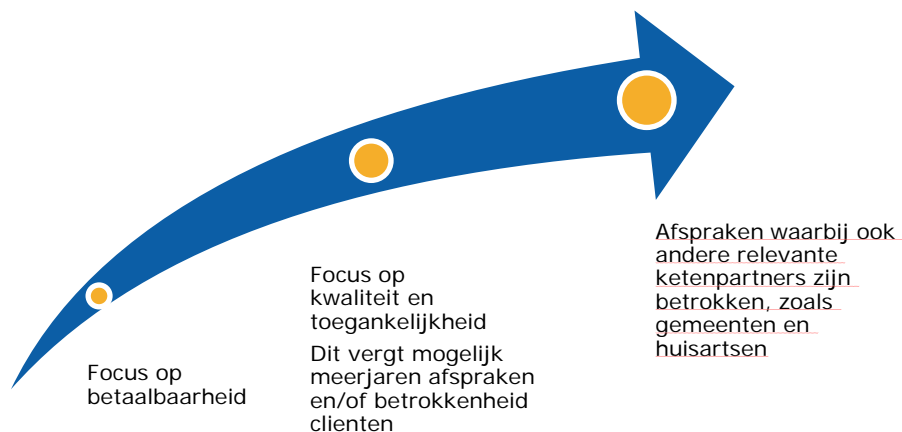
Focus op betaalbaarheid

Focus op kwaliteit en toegankelijkheid

Dit vergt mogelijk meerjaren afspraken en/of betrokkenheid clienten

Afspraken waarbij ook andere relevante ketenpartners zijn betrokken, zoals gemeenten en huisartsen